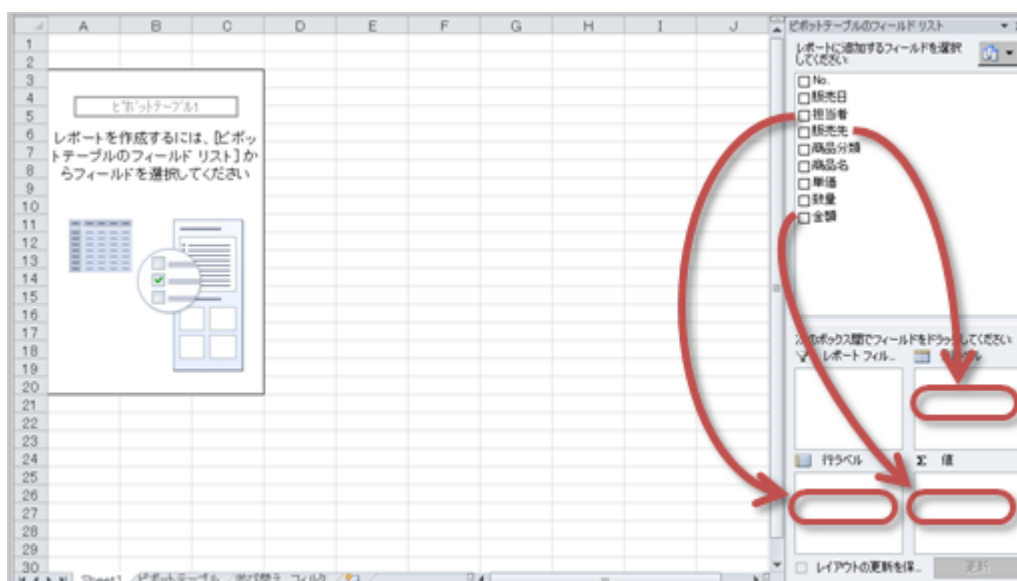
A B C D E F G H I J

1
2
3
4
5
6
7
8
9
10
11
12
13
14
15
16
17
18
19
20
21
22
23
24
25
26
27
28
29
30

ピボットテーブル1

レポートを作成するには、[ピボットテーブルのフィールド リスト] からフィールドを選択してください

Sheet1 ピボットテーブル 並び替え フィルタ

ピボットテーブルのフィールド リスト

レポートに追加するフィールドを選択してください

No.
販売日
担当者
販売先
商品分類
商品名
単価
数量
金額

次のボックス間でフィールドをドラッグしてください

レポート フィル...
列ラベル
行ラベル
Σ 値

レイアウトの更新を保...
更新